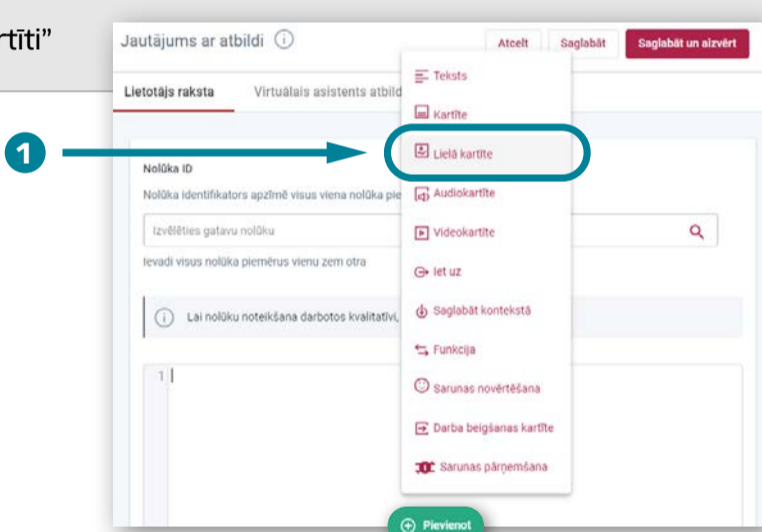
rtīti"

Jautājums ar atbildi ⓘ

Atcelt Saglabāt Saglabāt un aizvērt

Lietotājs raksta Virtuālais asistents atbild

1

Nolūka ID

Nolūka identifikators apzīmē visus viena nolūka pie

Izvēlēties gatavu nolūku

Ievadi visus nolūka piemērus vienu zem otra

Lai nolūku noteikšana darbotos kvalitatīvi,

1

Teksts
Kartīte
Lielā kartīte
Audiokartīte
Videokartīte
Iet uz
Saglabāt kontekstā
Funkcija
Sarunas novērtēšana
Darba beigšanas kartīte
Sarunas pārņemšana

Pievienot